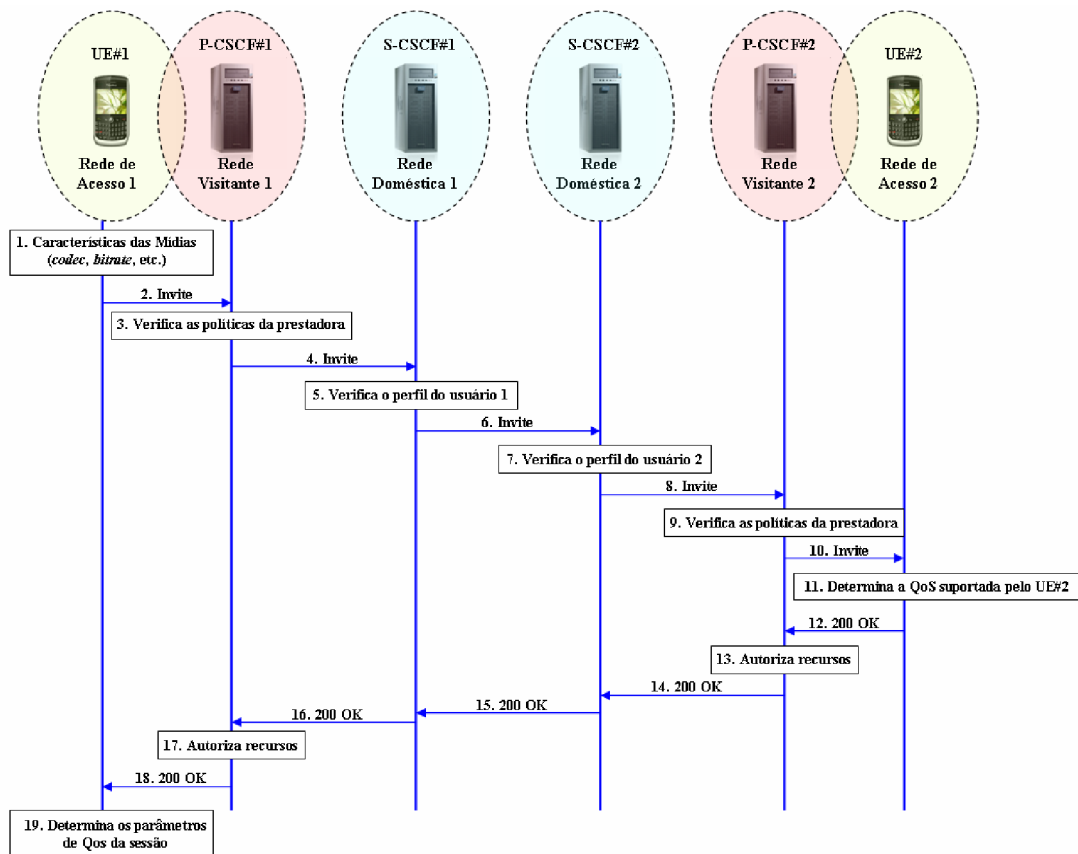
UE#1
Rede de Acesso 1

P-CSCF#1
Rede Visitante 1

S-CSCF#1
Rede Doméstica 1

S-CSCF#2
Rede Doméstica 2

P-CSCF#2
Rede Visitante 2

UE#2
Rede de Acesso 2

1. Características das Mídias (*codec*, *bitrate*, etc.)

2. Invite

3. Verifica as políticas da prestadora

4. Invite

5. Verifica o perfil do usuário 1

6. Invite

7. Verifica o perfil do usuário 2

8. Invite

9. Verifica as políticas da prestadora

10. Invite

11. Determina a QoS suportada pelo UE#2

12. 200 OK

13. Autoriza recursos

14. 200 OK

15. 200 OK

16. 200 OK

17. Autoriza recursos

18. 200 OK

19. Determina os parâmetros de Qos da sessão